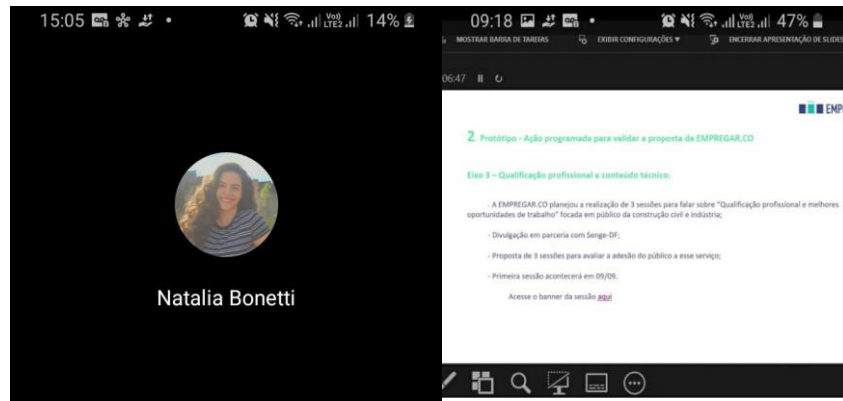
15:05 14%

Natalia Bonetti

09:18 47%

MOSTRAR BARRA DE TAREFAS EXIBIR CONFIGURAÇÕES ▾ ENCERRAR APRESENTAÇÃO DE SLIDES

06:47

EMP

2. Protótipo - Ação programada para validar a proposta da EMPREGAR.CO

Eixo 3 – Qualificação profissional e conteúdo técnico:

- A EMPREGAR.CO planejou a realização de 3 sessões para falar sobre "Qualificação profissional e melhores oportunidades de trabalho" focada em público da construção civil e indústria;

- Divulgação em parceria com Senge-DF;

- Proposta de 3 sessões para avaliar a adesão do público a esse serviço;

- Primeira sessão acontecerá em 09/09.

Acesse o banner da sessão aqui